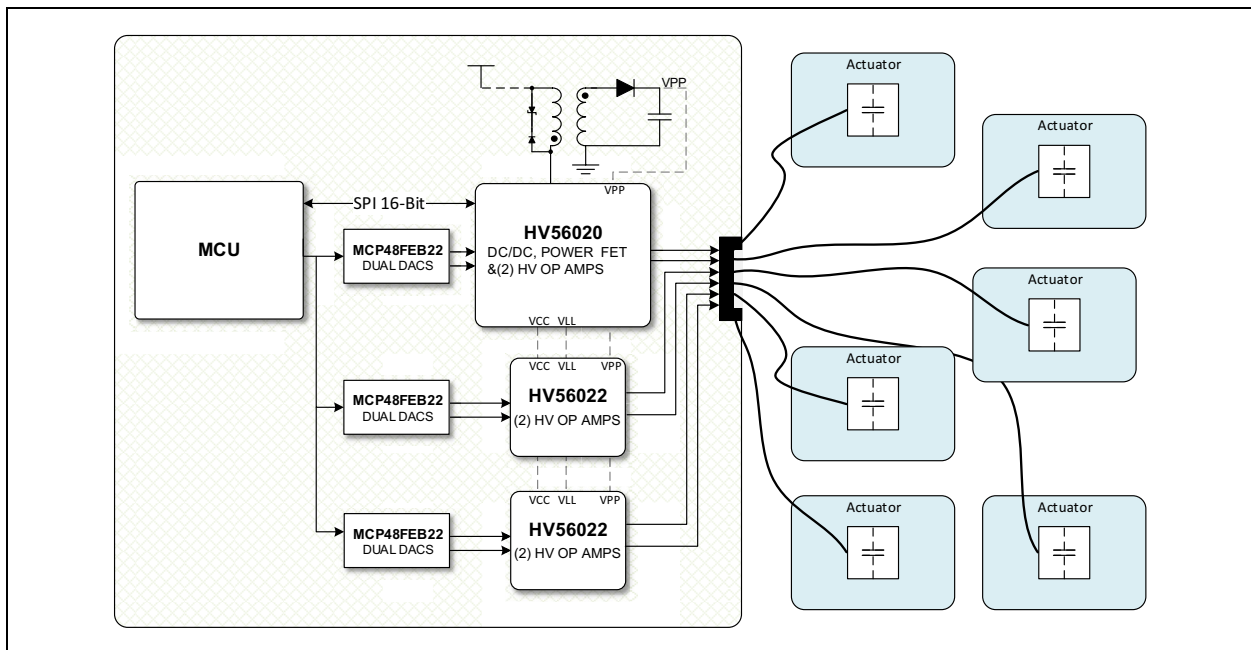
VPP

SPI 16-Bit

MCU

MCP48FEB22
DUAL DACS

HV56020
DC/DC, POWER FET
&(2) HV OP AMPS

VPP

VCC VLL

VCC VLL VPP

MCP48FEB22
DUAL DACS

HV56022
(2) HV OP AMPS

VCC VLL VPP

MCP48FEB22
DUAL DACS

HV56022
(2) HV OP AMPS

Actuator

Actuator

Actuator

Actuator

Actuator

Actuator